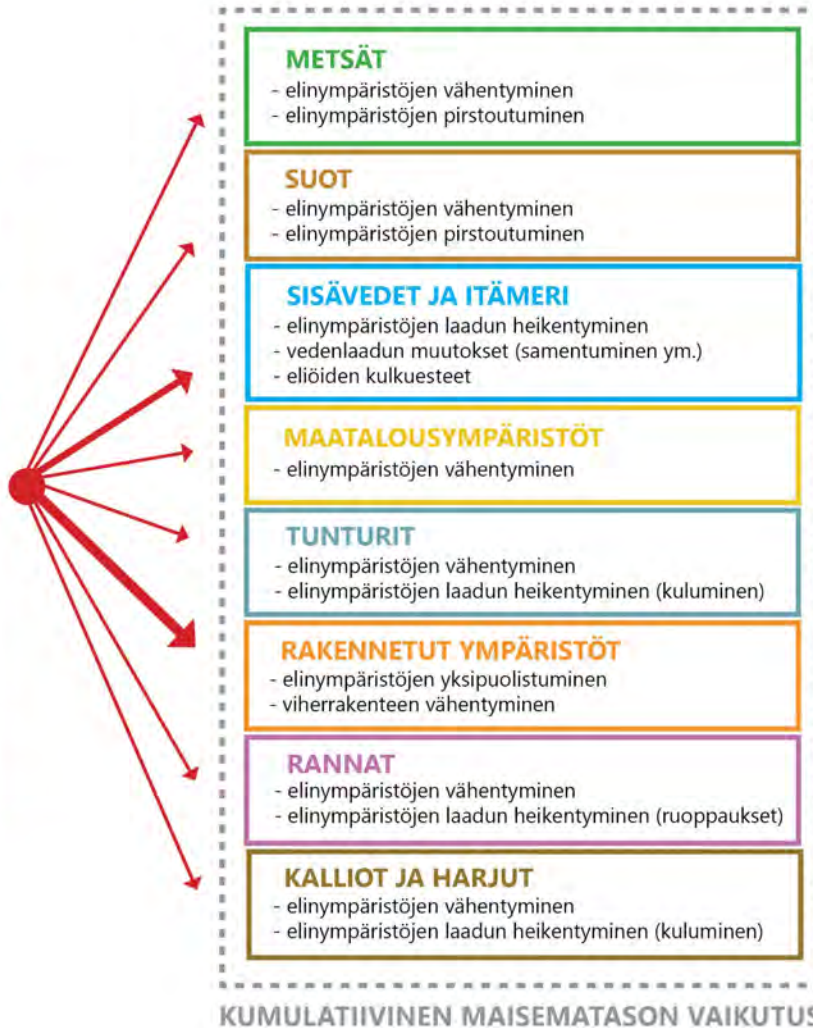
METSÄT
- elinympäristöjen vähentyminen
- elinympäristöjen pirstoutuminen

SUOT
- elinympäristöjen vähentyminen
- elinympäristöjen pirstoutuminen

SISÄVEDET JA ITÄMERI
- elinympäristöjen laadun heikentyminen
- vedenlaadun muutokset (samentuminen ym.)
- eliöiden kulkuesteet

MAATALOUSYMPÄRISTÖT
- elinympäristöjen vähentyminen

TUNTURIT
- elinympäristöjen vähentyminen
- elinympäristöjen laadun heikentyminen (kuluminen)

RAKENNETUT YMPÄRISTÖT
- elinympäristöjen yksipuolistuminen
- viherrakenteen vähentyminen

RANNAT
- elinympäristöjen vähentyminen
- elinympäristöjen laadun heikentyminen (ruoppaukset)

KALLIOT JA HARJUT
- elinympäristöjen vähentyminen
- elinympäristöjen laadun heikentyminen (kuluminen)

KUMULATIIVINEN MAISEMATASON VAIKUTUS